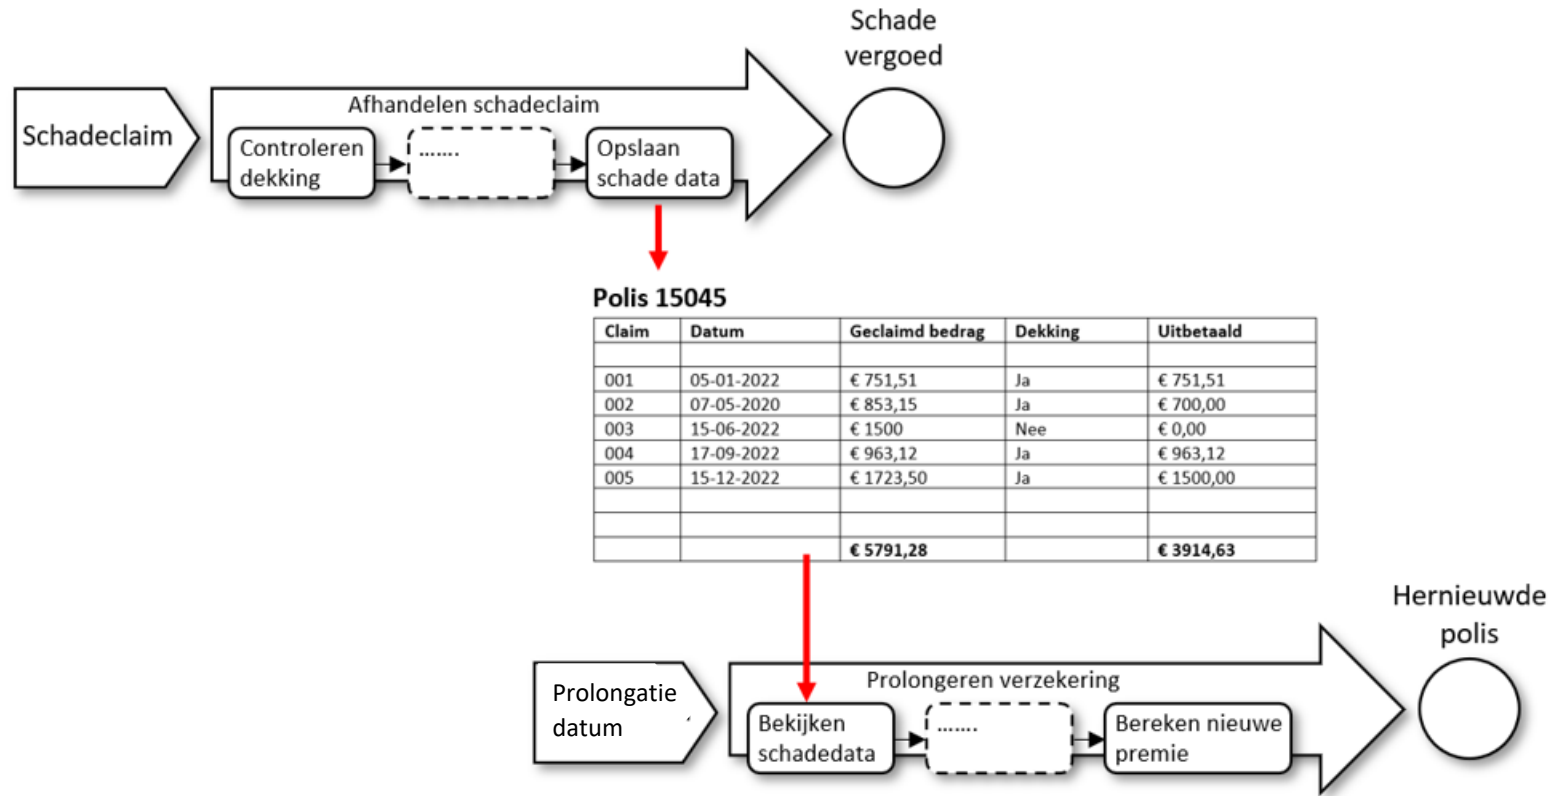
Schade vergoed

Schadeclaim

Afhandelen schadeclaim

Controleren dekking

.......

Opslaan schade data

Polis 15045

| Claim | Datum | Geclaimd bedrag | Dekking | Uitbetaald |
|---|---|---|---|---|
| | | | | |
| 001 | 05-01-2022 | € 751,51 | Ja | € 751,51 |
| 002 | 07-05-2020 | € 853,15 | Ja | € 700,00 |
| 003 | 15-06-2022 | € 1500 | Nee | € 0,00 |
| 004 | 17-09-2022 | € 963,12 | Ja | € 963,12 |
| 005 | 15-12-2022 | € 1723,50 | Ja | € 1500,00 |
| | | | | |
| | | | | |
| | | € 5791,28 | | € 3914,63 |

Hernieuwde polis

Prolongatie datum

Prolongeren verzekering

Bekijken schadedata

.......

Bereken nieuwe premie